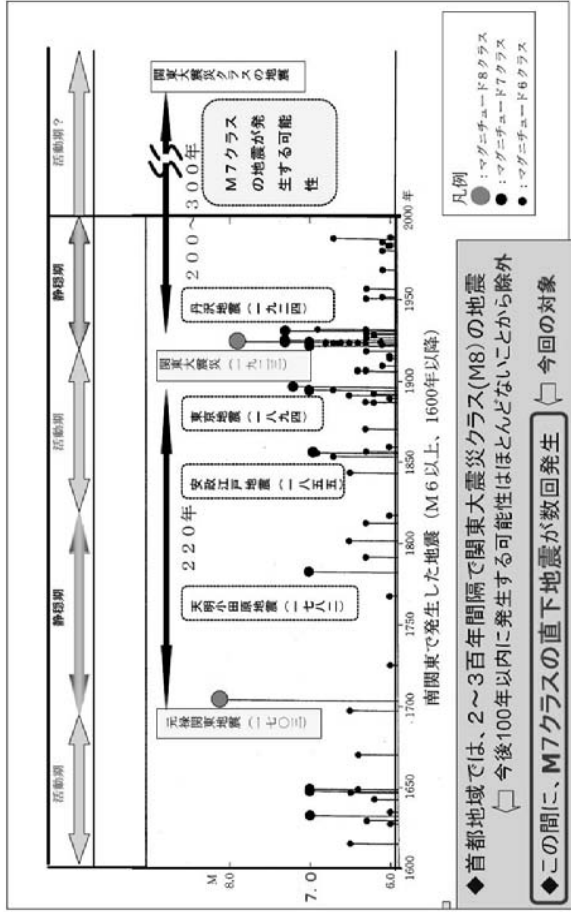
活動期　静穏期　活動期　静穏期　活動期？

M
8.0
7.0
6.0

元禄関東地震（一七〇三）
天明小田原地震（一七八二）
安政江戸地震（一八五五）
東京湾地震（一八九四）
関東大震災（一九二三）
丹沢地震（一九二四）

２２０年
２００～３００年

M7クラスの地震が発生する可能性

関東大震災クラスの地震

1600　1650　1700　1750　1800　1850　1900　1950　2000 年

南関東で発生した地震（M6以上、1600年以降）

凡例
●：マグニチュード8クラス
●：マグニチュード7クラス
●：マグニチュード6クラス

◆首都地域では、2～3百年間隔で関東大震災クラス(M8)の地震
⇦ 今後100年以内に発生する可能性はほとんどないことから除外

◆この間に、M7クラスの直下地震が数回発生 ⇦ 今回の対象